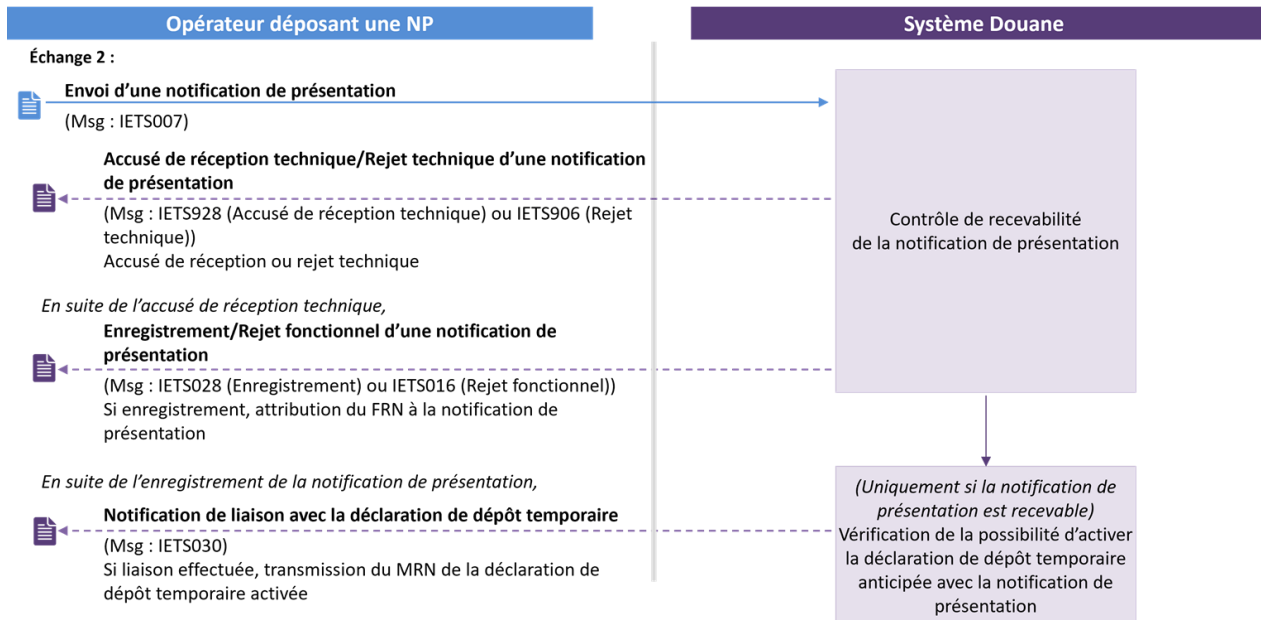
Opérateur déposant une NP

Système Douane

Échange 2 :

Envoi d’une notification de présentation

(Msg : IETS007)

Accusé de réception technique/Rejet technique d’une notification de présentation

(Msg : IETS928 (Accusé de réception technique) ou IETS906 (Rejet technique))
Accusé de réception ou rejet technique

Contrôle de recevabilité de la notification de présentation

En suite de l’accusé de réception technique,

Enregistrement/Rejet fonctionnel d’une notification de présentation

(Msg : IETS028 (Enregistrement) ou IETS016 (Rejet fonctionnel))
Si enregistrement, attribution du FRN à la notification de présentation

En suite de l’enregistrement de la notification de présentation,

Notification de liaison avec la déclaration de dépôt temporaire

(Msg : IETS030)
Si liaison effectuée, transmission du MRN de la déclaration de dépôt temporaire activée

(Uniquement si la notification de présentation est recevable)
Vérification de la possibilité d’activer la déclaration de dépôt temporaire anticipée avec la notification de présentation